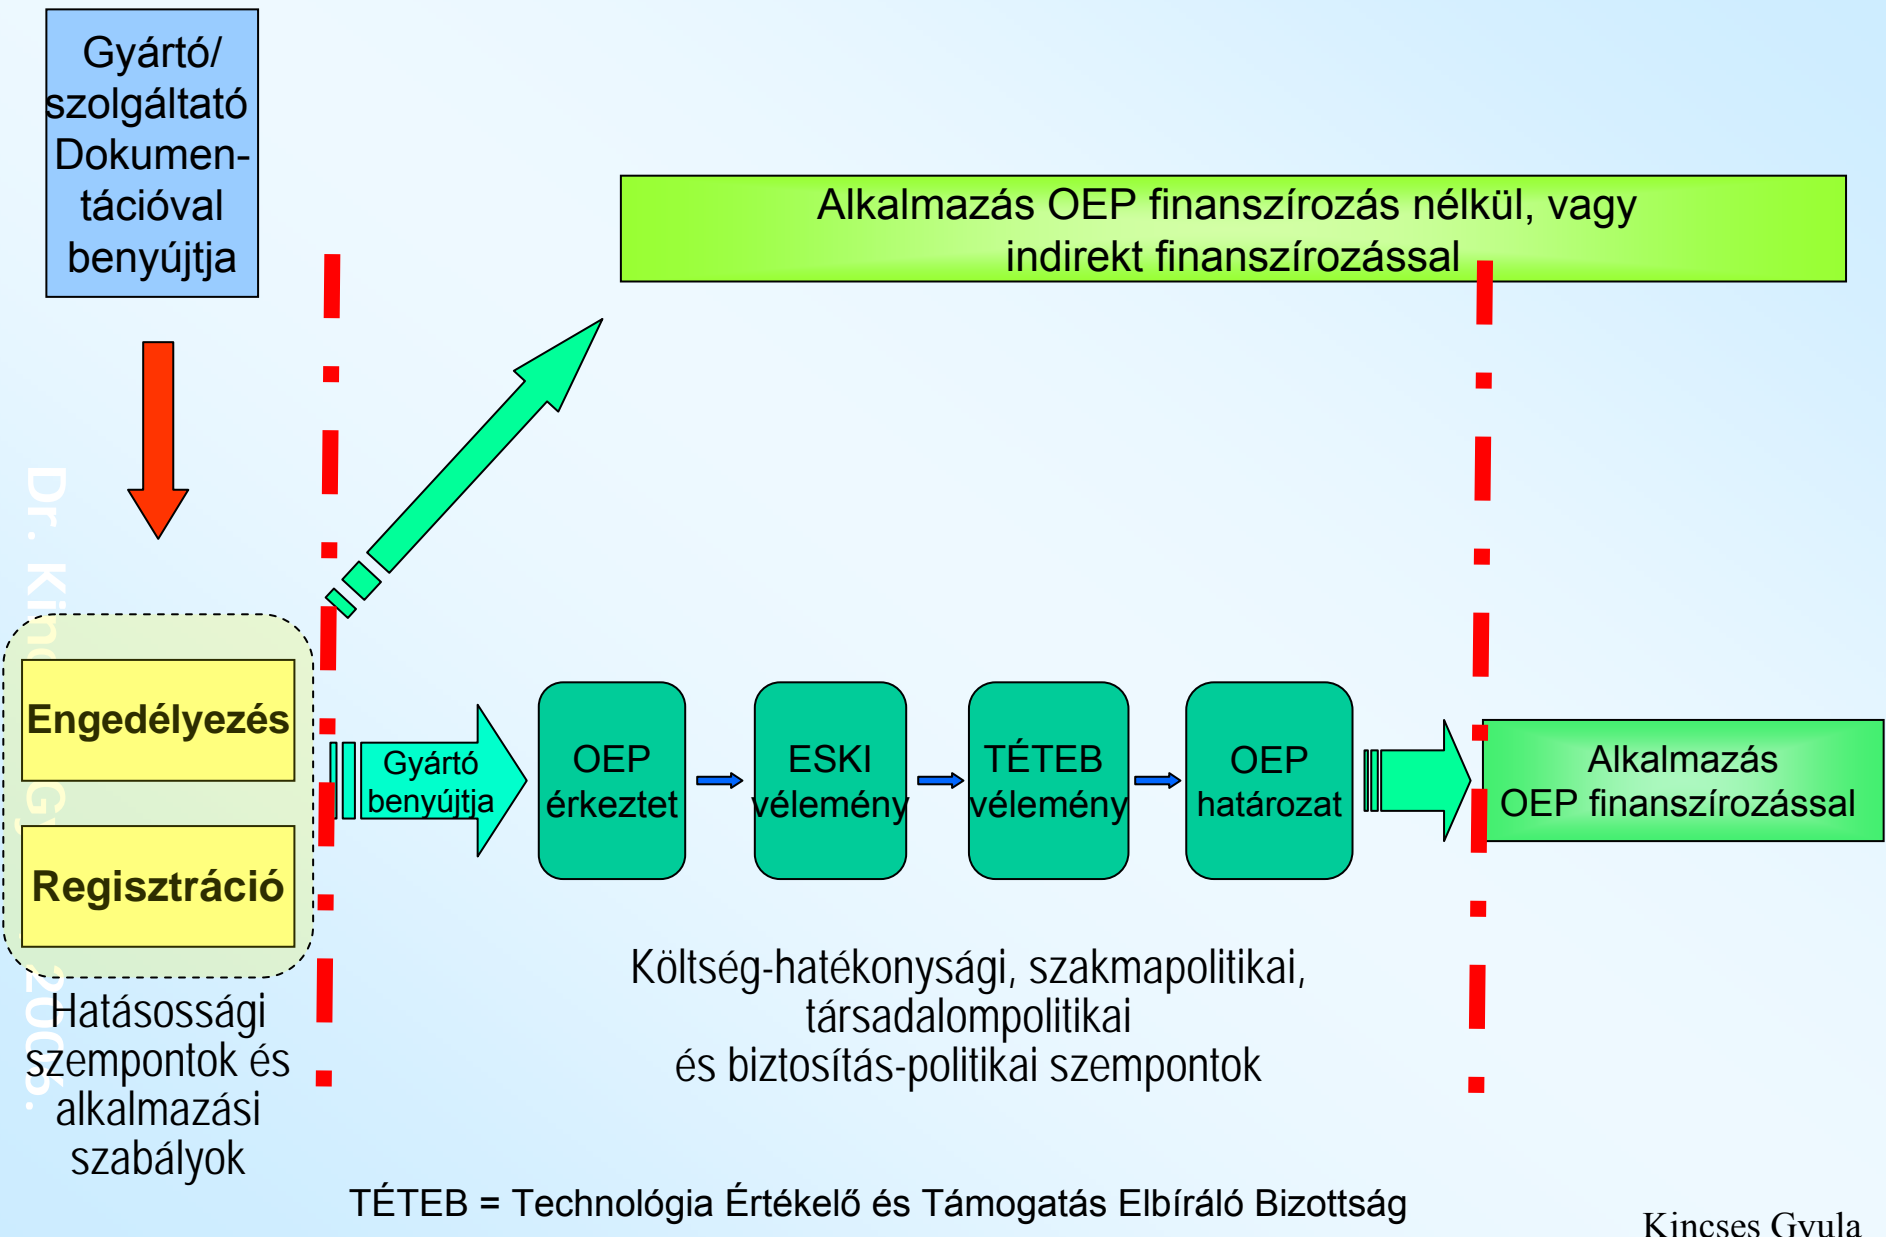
Gyártó/ szolgáltató Dokumentációval benyújtja

Alkalmazás OEP finanszírozás nélkül, vagy indirekt finanszírozással

Dr. Kinc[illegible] G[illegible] 2005.

Engedélyezés

Regisztráció

Hatásossági szempontok és alkalmazási szabályok

Gyártó benyújtja

OEP érkeztet

ESKI vélemény

TÉTEB vélemény

OEP határozat

Alkalmazás OEP finanszírozással

Költség-hatékonysági, szakmapolitikai, társadalompolitikai és biztosítás-politikai szempontok

TÉTEB = Technológia Értékelő és Támogatás Elbíráló Bizottság

Kincses Gyula